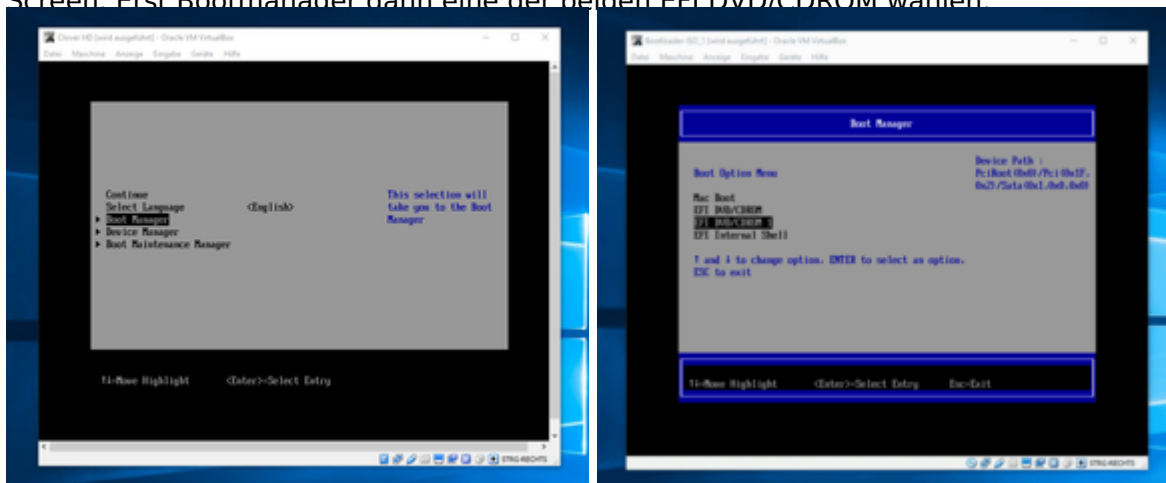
Screen. Erst Bootmanager dann eine der beiden EFI DVD/CDROM wählen.

Clover HD [wird ausgeführt] - Oracle VM VirtualBox
Datei Maschine Anzeige Eingabe Geräte Hilfe

Continue
Select Language <English>
▶ Boot Manager
▶ Device Manager
▶ Boot Maintenance Manager

This selection will take you to the Boot Manager

↑↓=Move Highlight <Enter>=Select Entry

STRG-RECHTS

Bootloader ISO_1 [wird ausgeführt] - Oracle VM VirtualBox
Datei Maschine Anzeige Eingabe Geräte Hilfe

Boot Manager

Boot Option Menu

Device Path : PciRoot(0x0)/Pci(0x1F,0x2)/Sata(0x1,0x0,0x0)

Mac Boot
EFI DVD/CDROM
EFI DVD/CDROM 1
EFI Internal Shell

↑ and ↓ to change option, ENTER to select an option, ESC to exit

↑↓=Move Highlight <Enter>=Select Entry Esc=Exit

STRG-RECHTS